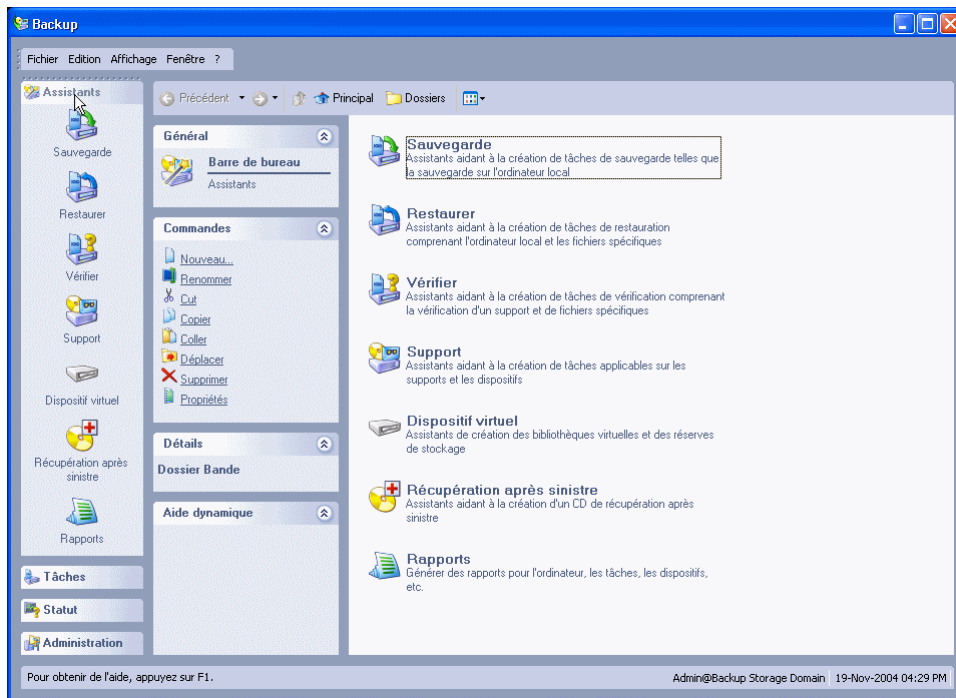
Backup

Fichier Edition Affichage Fenêtre ?

Assistants

Sauvegarde

Restaurer

Vérifier

Support

Dispositif virtuel

Récupération après sinistre

Rapports

Tâches

Statut

Administration

Précédent Principal Dossiers

Général

Barre de bureau

Assistants

Commandes

Nouveau...

Renommer

Cut

Copier

Coller

Déplacer

Supprimer

Propriétés

Détails

Dossier Bande

Aide dynamique

Sauvegarde
Assistants aidant à la création de tâches de sauvegarde telles que la sauvegarde sur l'ordinateur local

Restaurer
Assistants aidant à la création de tâches de restauration comprenant l'ordinateur local et les fichiers spécifiques

Vérifier
Assistants aidant à la création de tâches de vérification comprenant la vérification d'un support et de fichiers spécifiques

Support
Assistants aidant à la création de tâches applicables sur les supports et les dispositifs

Dispositif virtuel
Assistants de création des bibliothèques virtuelles et des réserves de stockage

Récupération après sinistre
Assistants aidant à la création d'un CD de récupération après sinistre

Rapports
Générer des rapports pour l'ordinateur, les tâches, les dispositifs, etc.

Pour obtenir de l'aide, appuyez sur F1.

Admin@Backup Storage Domain 19-Nov-2004 04:29 PM